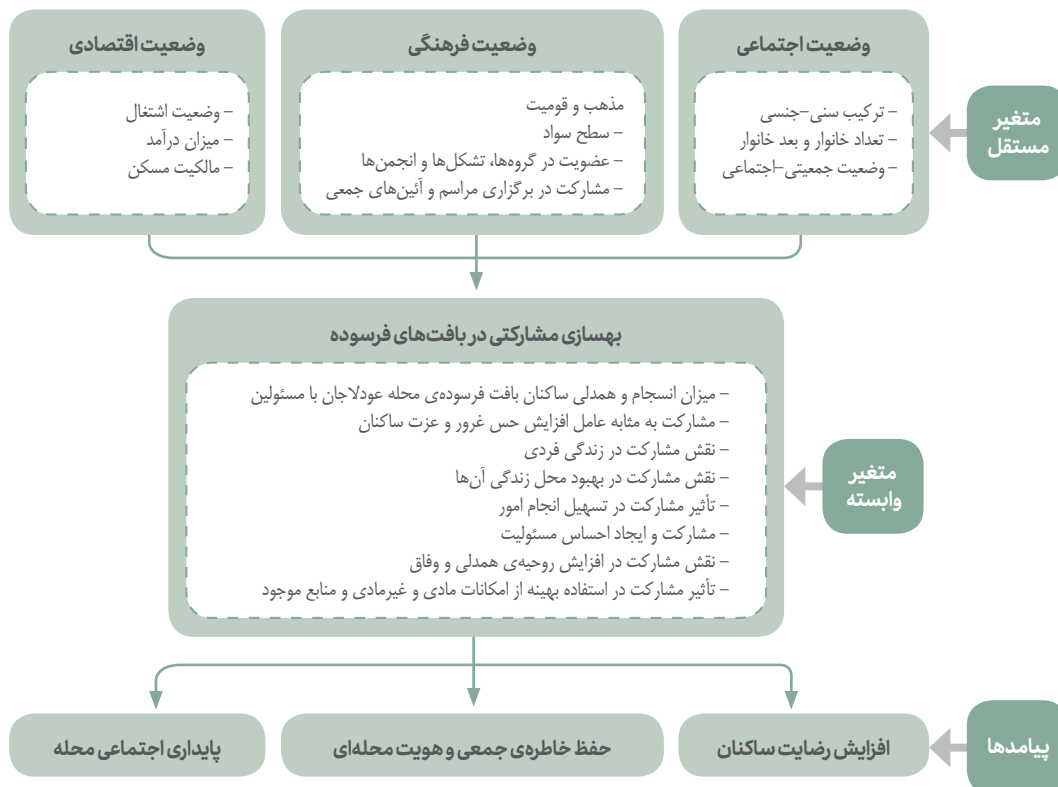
متغیر مستقل

وضعیت اجتماعی

– ترکیب سنی–جنسی
– تعداد خانوار و بعد خانوار
– وضعیت جمعیتی–اجتماعی

وضعیت فرهنگی

مذهب و قومیت
– سطح سواد
– عضویت در گروه‌ها، تشکل‌ها و انجمن‌ها
– مشارکت در برگزاری مراسم و آئین‌های جمعی

وضعیت اقتصادی

– وضعیت اشتغال
– میزان درآمد
– مالکیت مسکن

متغیر وابسته

بهسازی مشارکتی در بافت‌های فرسوده

– میزان انسجام و همدلی ساکنان بافت فرسوده‌ی محله عودلاجان با مسئولین
– مشارکت به مثابه عامل افزایش حس غرور و عزت ساکنان
– نقش مشارکت در زندگی فردی
– نقش مشارکت در بهبود محل زندگی آن‌ها
– تأثیر مشارکت در تسهیل انجام امور
– مشارکت و ایجاد احساس مسئولیت
– نقش مشارکت در افزایش روحیه‌ی همدلی و وفاق
– تأثیر مشارکت در استفاده بهینه از امکانات مادی و غیرمادی و منابع موجود

پیامدها

افزایش رضایت ساکنان

حفظ خاطره‌ی جمعی و هویت محله‌ای

پایداری اجتماعی محله